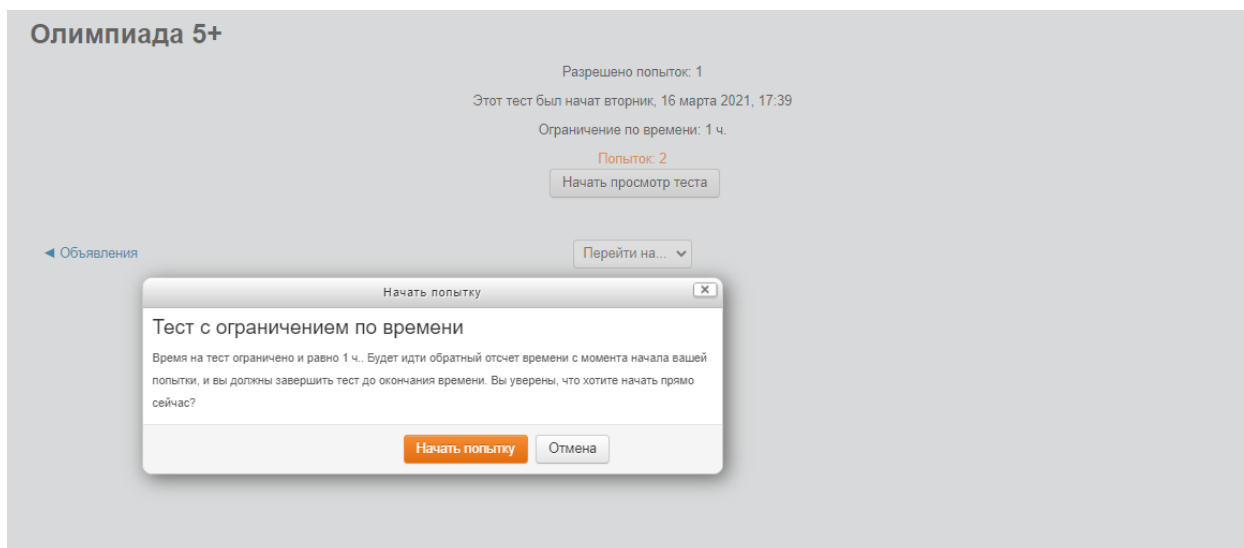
Олимпиада 5+

Разрешено попыток: 1

Этот тест был начат вторник, 16 марта 2021, 17:39

Ограничение по времени: 1 ч.

Попыток: 2

Начать просмотр теста

◄ Объявления

Перейти на...

Начать попытку

Тест с ограничением по времени

Время на тест ограничено и равно 1 ч.. Будет идти обратный отсчет времени с момента начала вашей попытки, и вы должны завершить тест до окончания времени. Вы уверены, что хотите начать прямо сейчас?

Начать попытку

Отмена